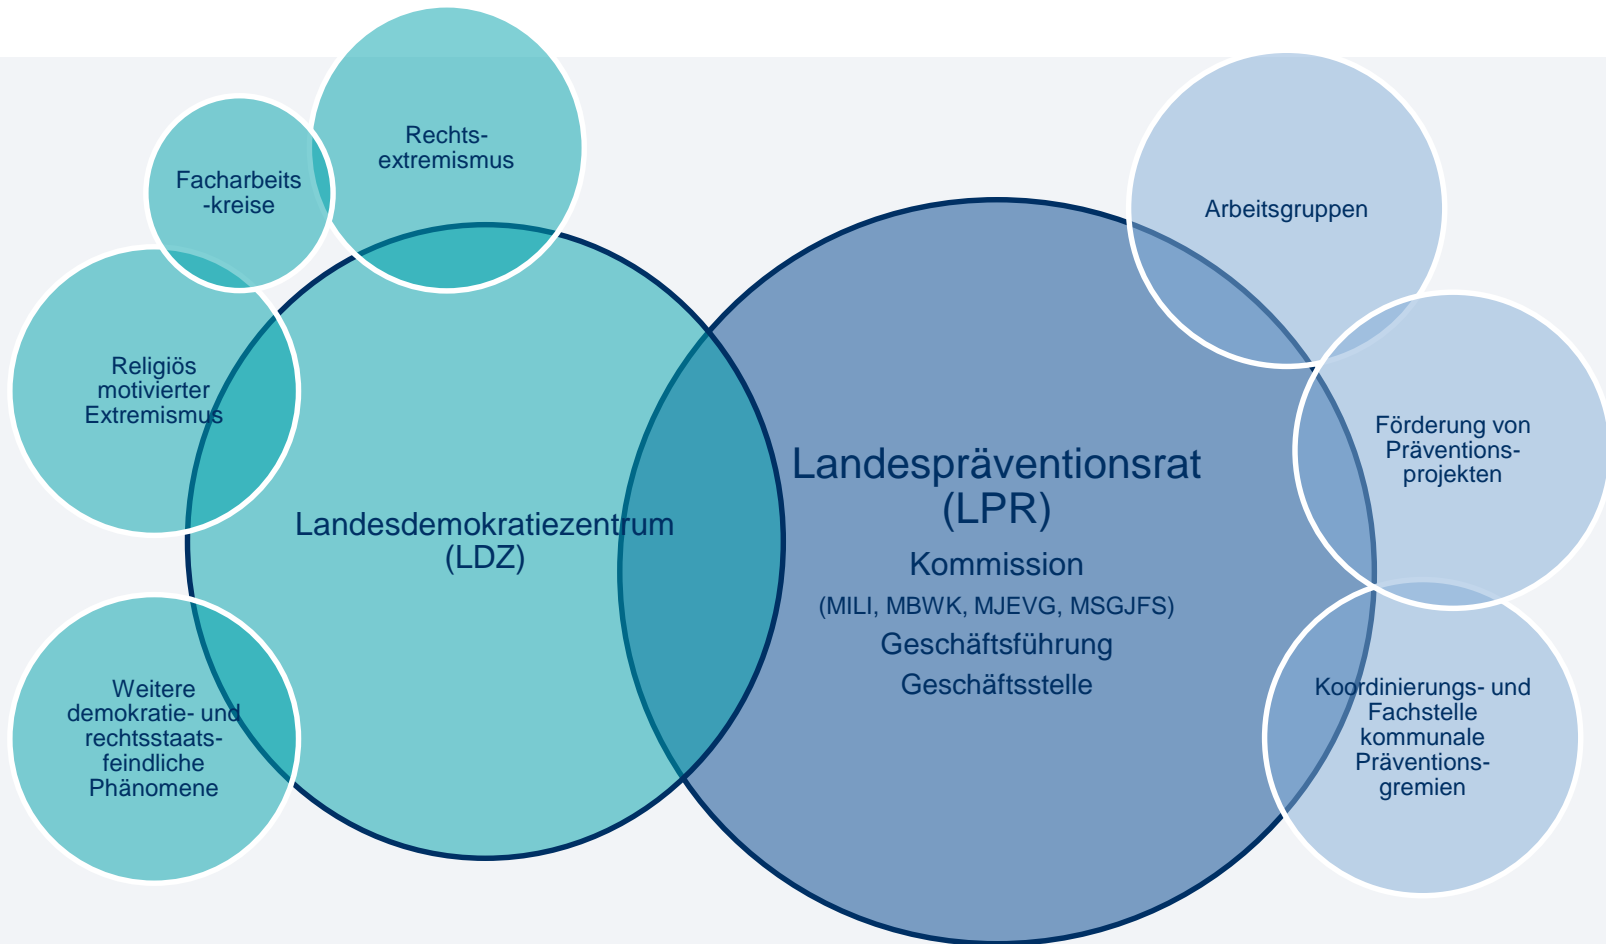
Facharbeits-kreise

Rechts-extremismus

Religiös motivierter Extremismus

Landesdemokratiezentrum (LDZ)

Weitere demokratie- und rechtsstaats-feindliche Phänomene

Arbeitsgruppen

Landespräventionsrat (LPR)

Kommission

(MILI, MBWK, MJEVG, MSGJFS)

Geschäftsführung

Geschäftsstelle

Förderung von Präventions-projekten

Koordinierungs- und Fachstelle kommunale Präventions-gremien